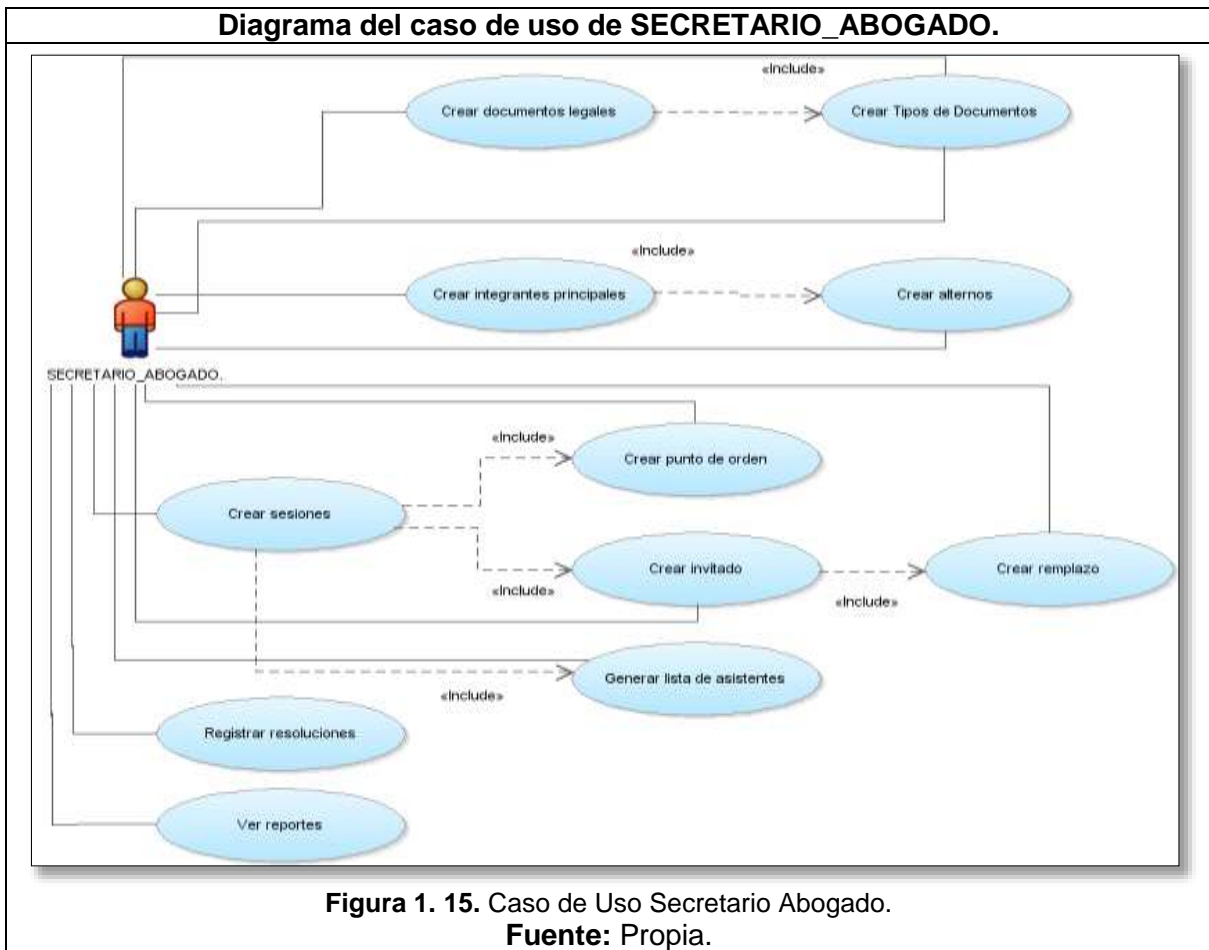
Diagrama del caso de uso de SECRETARIO_ABOGADO.

«Include»

Crear documentos legales

Crear Tipos de Documentos

«Include»

Crear integrantes principales

Crear alternos

SECRETARIO_ABOGADO.

«Include»

Crear punto de orden

Crear sesiones

Crear invitado

«Include»

Crear remplazo

«Include»

Generar lista de asistentes

«Include»

Registrar resoluciones

Ver reportes

Figura 1. 15. Caso de Uso Secretario Abogado.
Fuente: Propia.